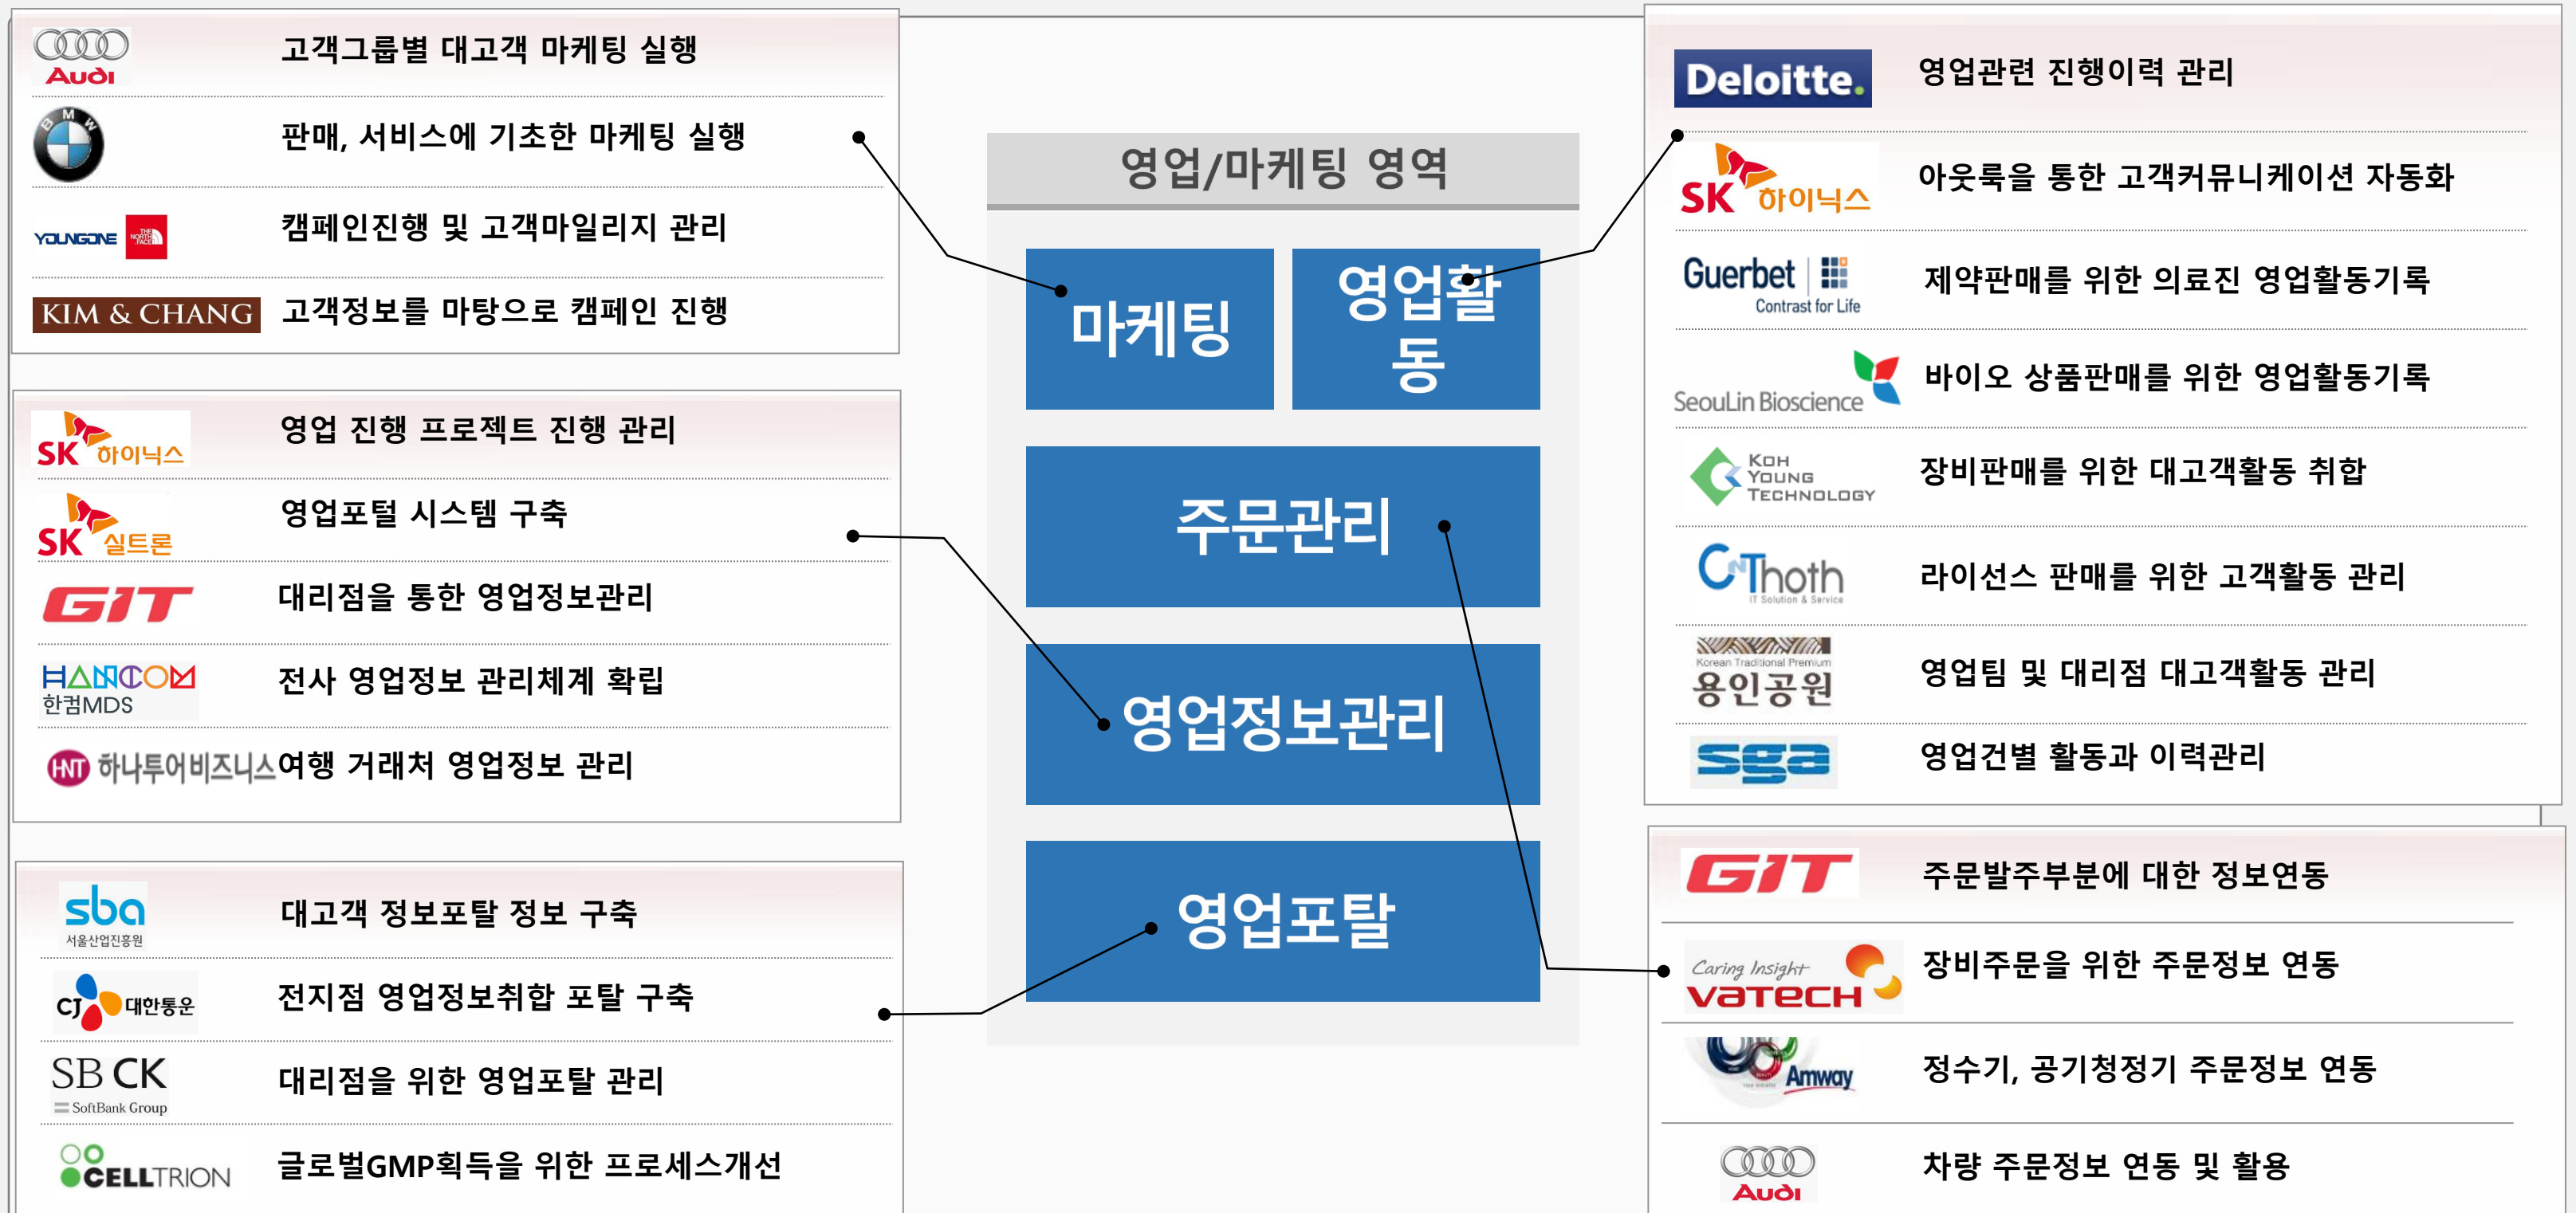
Audi 고객그룹별 대고객 마케팅 실행
BMW 판매, 서비스에 기초한 마케팅 실행
YOUNGONE THE NORTH FACE 캠페인진행 및 고객마일리지 관리
KIM & CHANG 고객정보를 마탕으로 캠페인 진행

SK 하이닉스 영업 진행 프로젝트 진행 관리
SK 실트론 영업포털 시스템 구축
GIT 대리점을 통한 영업정보관리
HANCOM 한컴MDS 전사 영업정보 관리체계 확립
HNT 하나투어비즈니스 여행 거래처 영업정보 관리

sba 서울산업진흥원 대고객 정보포탈 정보 구축
CJ 대한통운 전지점 영업정보취합 포탈 구축
SB CK SoftBank Group 대리점을 위한 영업포탈 관리
CELLTRION 글로벌GMP획득을 위한 프로세스개선

영업/마케팅 영역

마케팅

영업활동

주문관리

영업정보관리

영업포탈

Deloitte. 영업관련 진행이력 관리
SK 하이닉스 아웃룩을 통한 고객커뮤니케이션 자동화
Guerbet Contrast for Life 제약판매를 위한 의료진 영업활동기록
SeouLin Bioscience 바이오 상품판매를 위한 영업활동기록
KOH YOUNG TECHNOLOGY 장비판매를 위한 대고객활동 취합
CNThoth IT Solution & Service 라이선스 판매를 위한 고객활동 관리
Korean Traditional Premium 용인공원 영업팀 및 대리점 대고객활동 관리
sga 영업건별 활동과 이력관리

GIT 주문발주부분에 대한 정보연동
Caring Insight VATECH 장비주문을 위한 주문정보 연동
Amway 정수기, 공기청정기 주문정보 연동
Audi 차량 주문정보 연동 및 활용